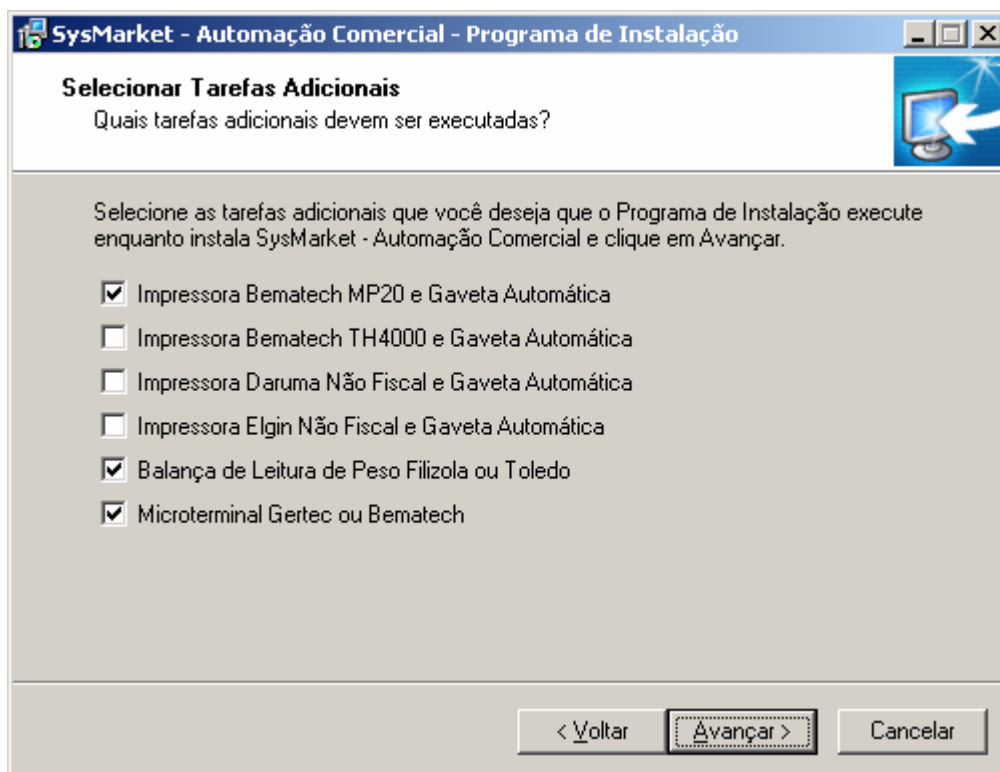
SysMarket - Automação Comercial - Programa de Instalação

Selecionar Tarefas Adicionais
Quais tarefas adicionais devem ser executadas?

Selecione as tarefas adicionais que você deseja que o Programa de Instalação execute enquanto instala SysMarket - Automação Comercial e clique em Avançar.

☑ Impressora Bematech MP20 e Gaveta Automática
☐ Impressora Bematech TH4000 e Gaveta Automática
☐ Impressora Daruma Não Fiscal e Gaveta Automática
☐ Impressora Elgin Não Fiscal e Gaveta Automática
☑ Balança de Leitura de Peso Filizola ou Toledo
☑ Microterminal Gertec ou Bematech

< Voltar
Avançar >
Cancelar